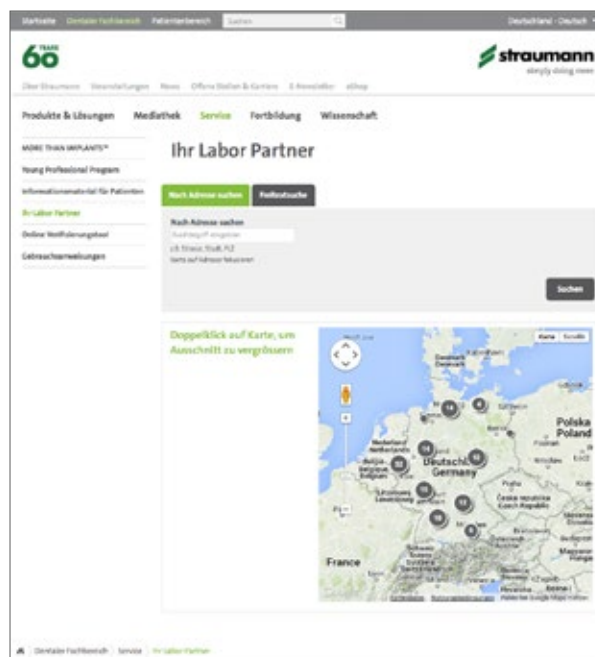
Startseite Dentaler Fachbereich Patientenbereich Suchen Deutschland - Deutsch

60 YEARS

straumann
simply doing more

Über Straumann Veranstaltungen News Offene Stellen & Karriere E-Newsletter eShop

Produkte & Lösungen Mediathek Service Fortbildung Wissenschaft

MORE THAN IMPLANTS™
Young Professional Program
Informationsmaterial für Patienten
Ihr Labor Partner
Online Weiterbildungstool
Gebrauchsanweisungen

Ihr Labor Partner

Nach Adresse suchen Freitextsuche

Nach Adresse suchen
Suchbegriff eingeben
z.B. Strasse, Stadt, PLZ
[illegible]

Suchen

Doppelklick auf Karte, um Ausschnitt zu vergrössern

Karte Satellit

Danmark Denmark
Polska Poland
Nederland Netherlands
België Belgique Belgium
Deutschland Germany
Luxembourg
Praha
Česká republika Czech Republic
France
Slovensko
Magyarország
Österreich

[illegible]

Dentaler Fachbereich Service Ihr Labor Partner